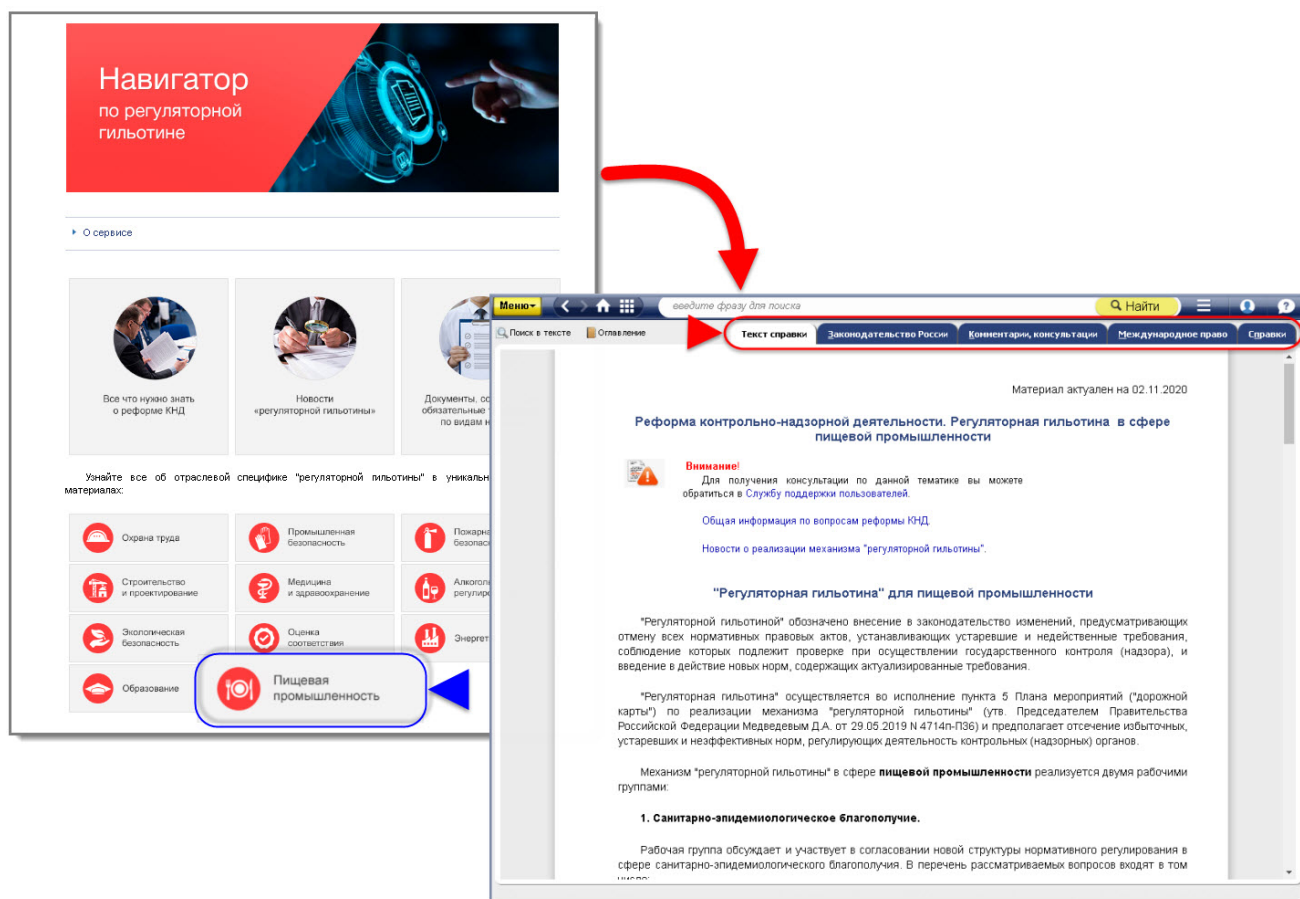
Навигатор
по регуляторной гильотине

О сервисе

Все что нужно знать о реформе КНД

Новости «регуляторной гильотины»

Документы, со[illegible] обязательные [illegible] по видам н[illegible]

Узнайте все об отраслевой специфике "регуляторной гильотины" в уникальн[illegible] материалах:

Охрана труда

Промышленная безопасность

Пожарн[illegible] безопас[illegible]

Строительство и проектирование

Медицина и здравоохранение

Алкогол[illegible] регулир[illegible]

Экологическая безопасность

Оценка соответствия

Энергет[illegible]

Образование

Пищевая промышленность

Меню

введите фразу для поиска

Найти

Поиск в тексте

Оглавление

Текст справки

Законодательство России

Комментарии, консультации

Международное право

Справки

Материал актуален на 02.11.2020

Реформа контрольно-надзорной деятельности. Регуляторная гильотина в сфере пищевой промышленности

Внимание!
Для получения консультации по данной тематике вы можете обратиться в Службу поддержки пользователей.

Общая информация по вопросам реформы КНД.

Новости о реализации механизма "регуляторной гильотины".

"Регуляторная гильотина" для пищевой промышленности

"Регуляторной гильотиной" обозначено внесение в законодательство изменений, предусматривающих отмену всех нормативных правовых актов, устанавливающих устаревшие и недейственные требования, соблюдение которых подлежит проверке при осуществлении государственного контроля (надзора), и введение в действие новых норм, содержащих актуализированные требования.

"Регуляторная гильотина" осуществляется во исполнение пункта 5 Плана мероприятий ("дорожной карты") по реализации механизма "регуляторной гильотины" (утв. Председателем Правительства Российской Федерации Медведевым Д.А. от 29.05.2019 N 4714п-П36) и предполагает отсечение избыточных, устаревших и неэффективных норм, регулирующих деятельность контрольных (надзорных) органов.

Механизм "регуляторной гильотины" в сфере пищевой промышленности реализуется двумя рабочими группами:

1. Санитарно-эпидемиологическое благополучие.

Рабочая группа обсуждает и участвует в согласовании новой структуры нормативного регулирования в сфере санитарно-эпидемиологического благополучия. В перечень рассматриваемых вопросов входят в том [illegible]